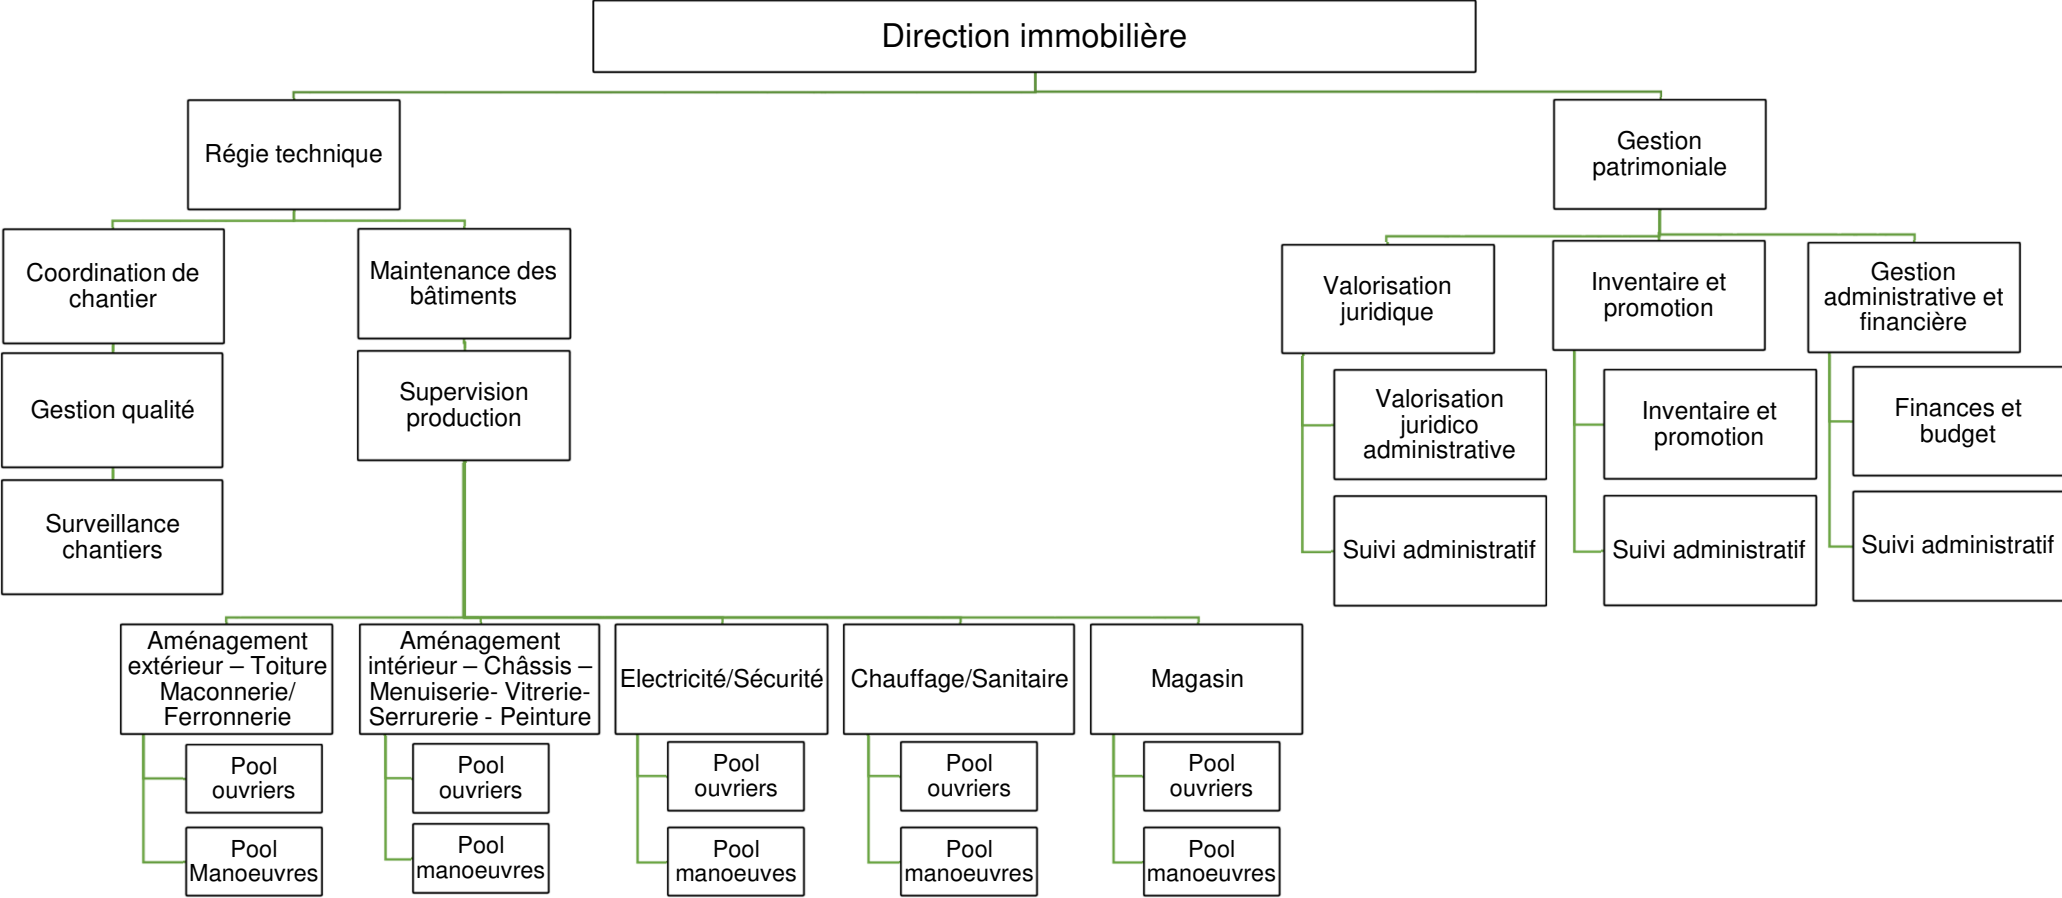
Direction immobilière

Régie technique

Coordination de chantier

Gestion qualité

Surveillance chantiers

Maintenance des bâtiments

Supervision production

Aménagement extérieur – Toiture Maconnerie/ Ferronnerie

Pool ouvriers

Pool Manoeuvres

Aménagement intérieur – Châssis – Menuiserie- Vitrerie- Serrurerie - Peinture

Pool ouvriers

Pool manoeuvres

Electricité/Sécurité

Pool ouvriers

Pool manoeuvres

Chauffage/Sanitaire

Pool ouvriers

Pool manoeuvres

Magasin

Pool ouvriers

Pool manoeuvres

Gestion patrimoniale

Valorisation juridique

Valorisation juridico administrative

Suivi administratif

Inventaire et promotion

Inventaire et promotion

Suivi administratif

Gestion administrative et financière

Finances et budget

Suivi administratif